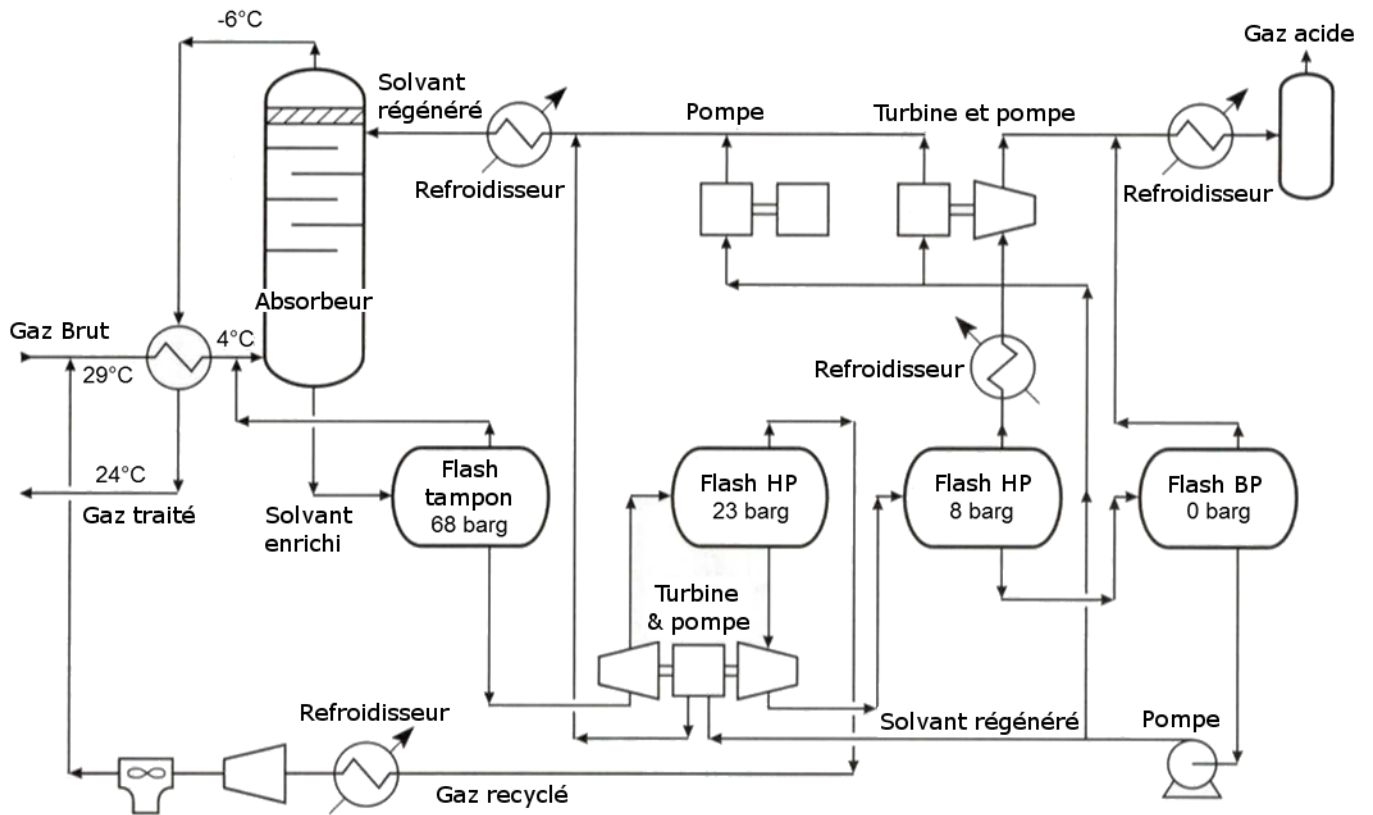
-6°C

Solvant régénéré

Refroidisseur

Pompe

Turbine et pompe

Gaz acide

Refroidisseur

Absorbeur

Gaz Brut

29°C

4°C

24°C

Gaz traité

Solvant enrichi

Flash tampon 68 barg

Flash HP 23 barg

Refroidisseur

Flash HP 8 barg

Flash BP 0 barg

Turbine & pompe

Refroidisseur

Solvant régénéré

Pompe

Gaz recyclé